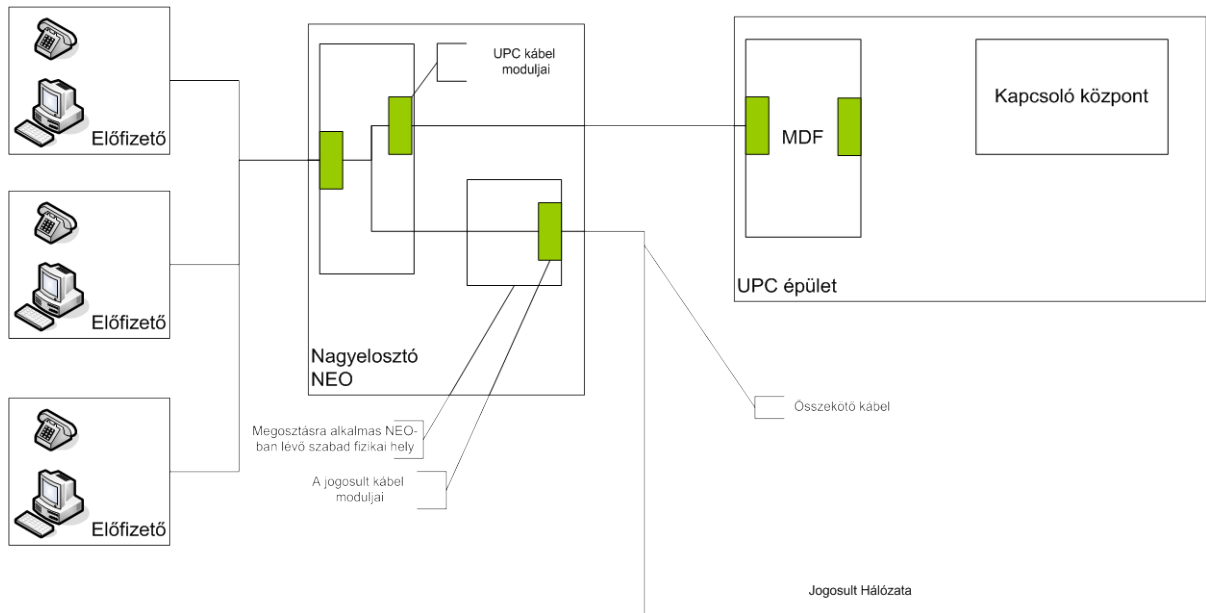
Előfizető

Előfizető

Előfizető

UPC kábel moduljai

Nagyelosztó NEO

Megosztásra alkalmas NEO-ban lévő szabad fizikai hely

A jogosult kábel moduljai

MDF

Kapcsoló központ

UPC épület

Összekötő kábel

Jogosult Hálózata